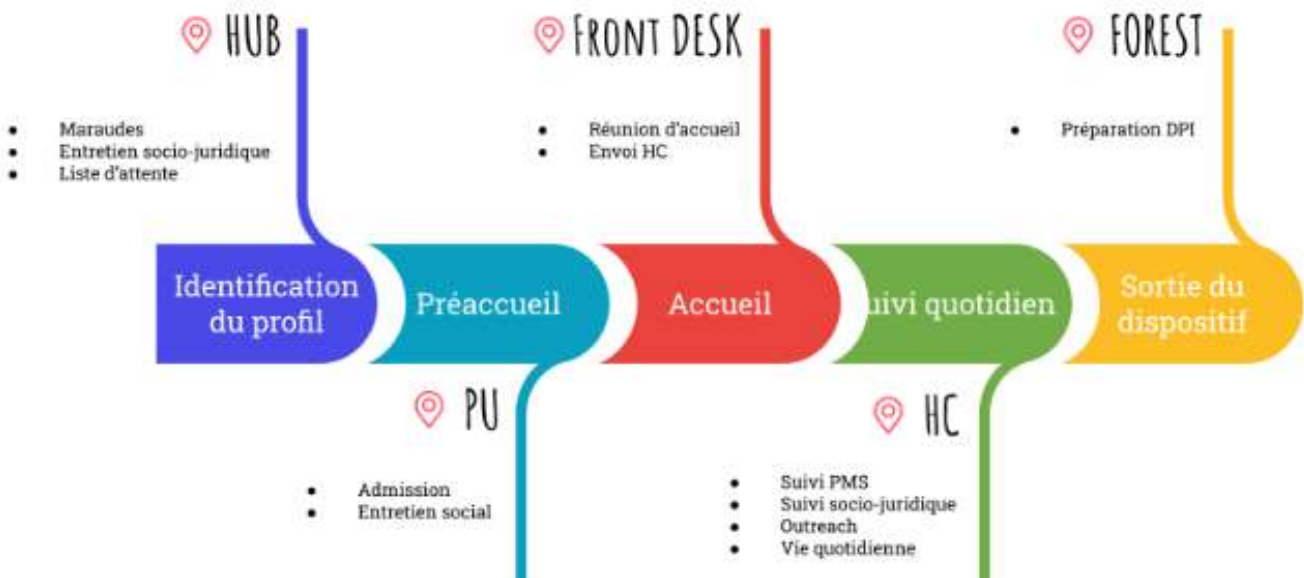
HUB

- Maraudes
- Entretien socio-juridique
- Liste d'attente

FRONT DESK

- Réunion d'accueil
- Envoi HC

FOREST

- Préparation DPI

Identification du profil

Préaccueil

Accueil

uivi quotidien

Sortie du dispositif

PU

- Admission
- Entretien social

HC

- Suivi PMS
- Suivi socio-juridique
- Outreach
- Vie quotidienne